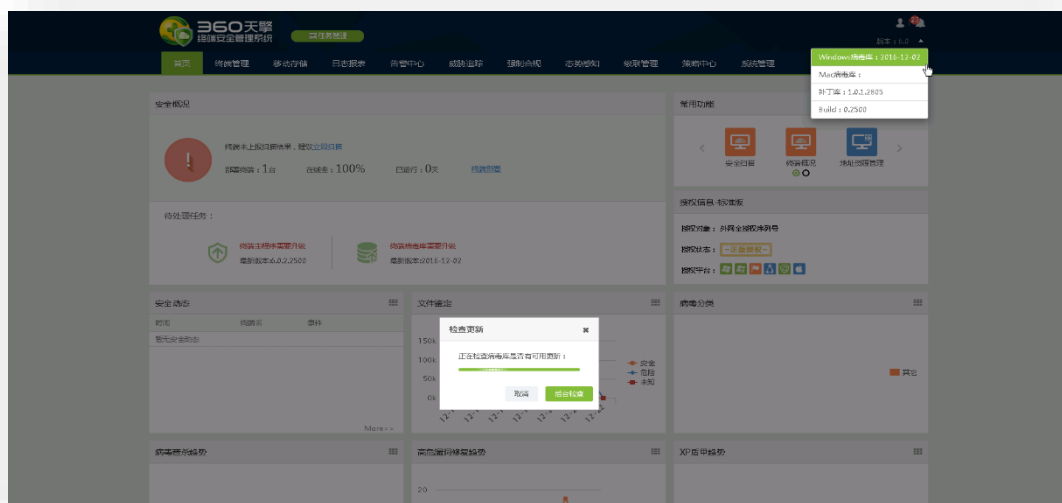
360天擎
终端安全管理系统
首页 终端管理 移动存储 日志报表 消息中心 威胁追踪 辅助合规 态势感知 联网管理 策略中心 系统管理
Windows病毒库：2016-12-02
Mac病毒库：
补丁库：1.0.1.2805
Build：0.2500
安全概况
终端未上报扫描结果，建议立即扫描
部署终端：1台 在线率：100% 已运行：0天 终端部署
待处理任务：
终端主程序需要升级
最新版本6.0.2.2500
终端病毒库需要升级
最新版本2016-12-02
常用功能
安全扫描 终端概况 终端资源管理
授权信息-标准版
授权对象：外网全端授权序列号
授权状态：正常授权
授权平台：
安全动态
时间 终端名 事件
暂无安全动态
More>>
文件鉴定
150k
100k
50k
0k
安全
危险
未知
病毒分类
其它
检查更新
正在检查病毒库是否有可用更新：
取消 后台检查
病毒查杀趋势
高危漏洞修复趋势
20
XP盾甲趋势